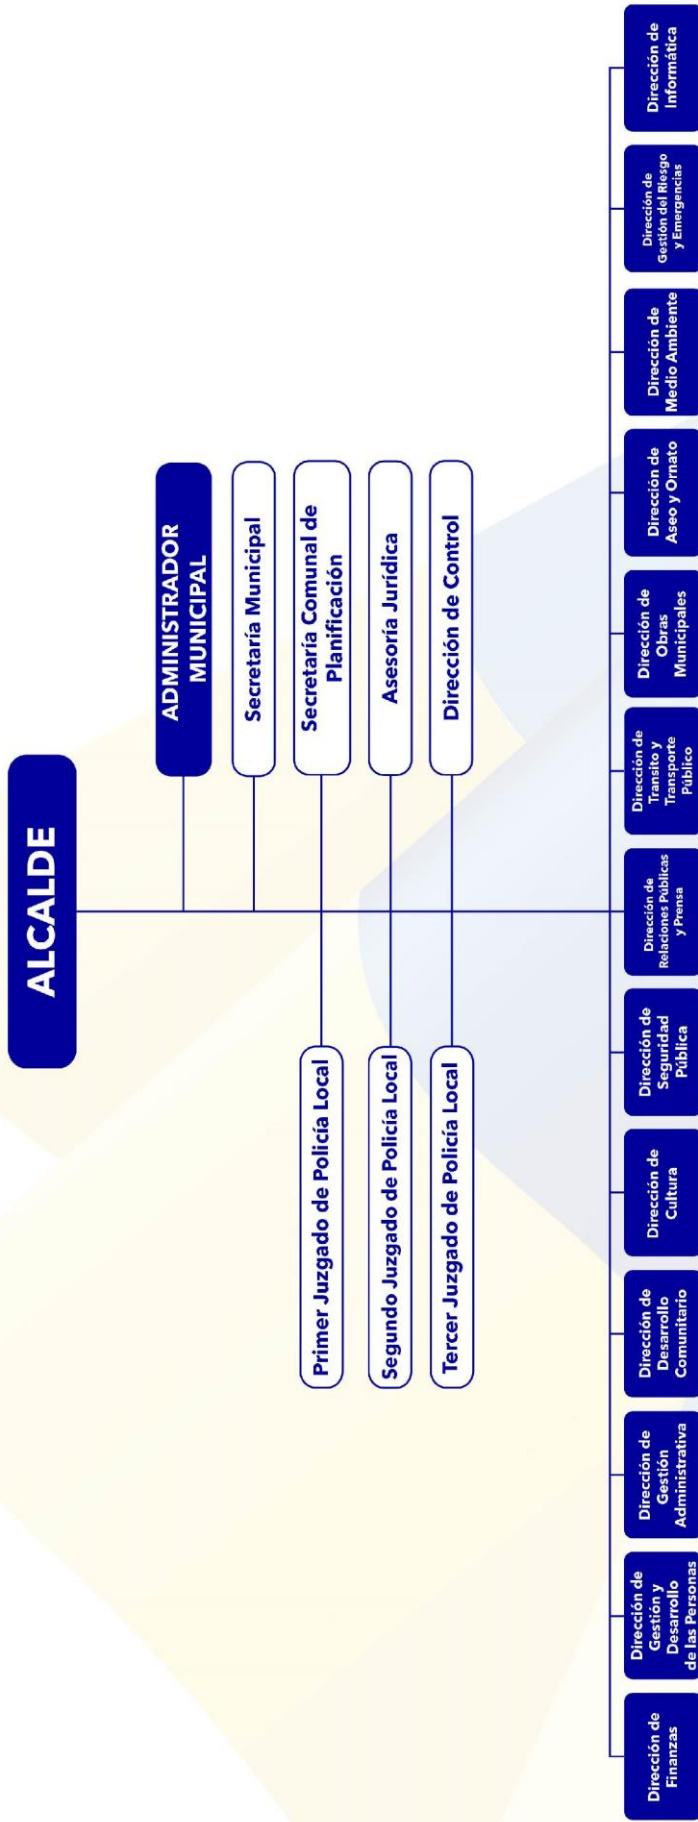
ALCALDE

ADMINISTRADOR MUNICIPAL

Secretaría Municipal

Secretaría Comunal de Planificación

Asesoría Jurídica

Dirección de Control

Primer Juzgado de Policía Local

Segundo Juzgado de Policía Local

Tercer Juzgado de Policía Local

Dirección de Finanzas

Dirección de Gestión y Desarrollo de las Personas

Dirección de Gestión Administrativa

Dirección de Desarrollo Comunitario

Dirección de Cultura

Dirección de Seguridad Pública

Dirección de Relaciones Públicas y Prensa

Dirección de Transito y Transporte Público

Dirección de Obras Municipales

Dirección de Aseo y Ornato

Dirección de Medio Ambiente

Dirección de Gestión del Riesgo y Emergencias

Dirección de Informática